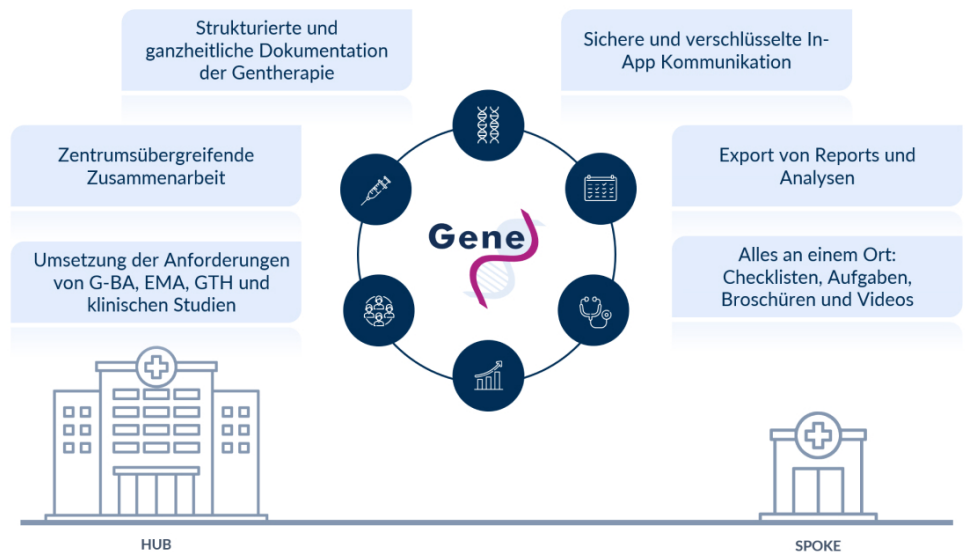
Strukturierte und ganzheitliche Dokumentation der Gentherapie

Sichere und verschlüsselte In-App Kommunikation

Zentrumsübergreifende Zusammenarbeit

Export von Reports und Analysen

Gene

Umsetzung der Anforderungen von G-BA, EMA, GTH und klinischen Studien

Alles an einem Ort: Checklisten, Aufgaben, Broschüren und Videos

HUB

SPOKE